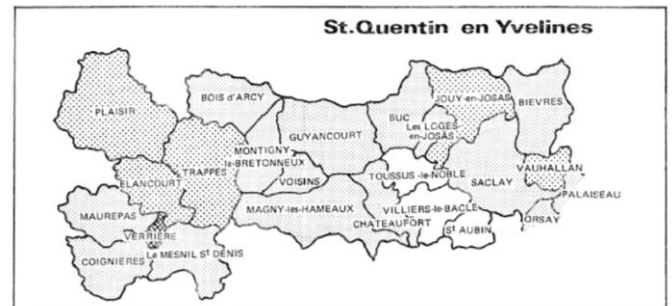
St.Quentin en Yvelines

PLAISIR

BOIS d'ARCY

MONTIGNY le-BRETONNEUX

GUYANCOURT

BUC

JOUY-en-JOSAS

Les LOGES en-JOSAS

BIEVRES

ELANCOURT

TRAPPES

VOISINS

TOUSSUS-le-NOBLE

SACLAY

VAUHALLAN

PALAISEAU

MAUREPAS

MAGNY-les-HAMEAUX

VILLIERS-le-BACLE

CHATEAUFORT

ORSAY

VERRIERE

Le MESNIL St DENIS

St AUBIN

COIGNIERES